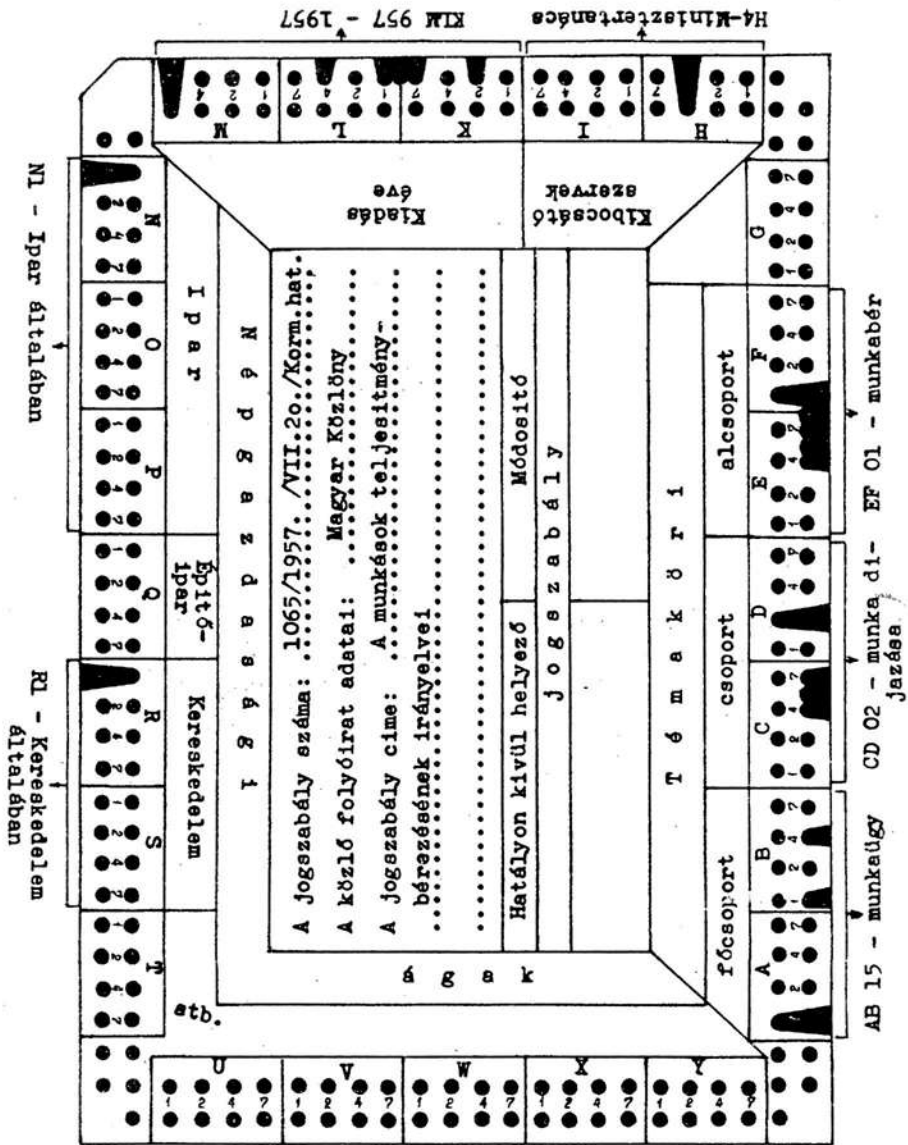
H4-Minisztertanács

KIM 957 - 1957

Kibocsátó szervek

Kiadás éve

H

I

K

L

M

G

F

E

D

C

B

A

alcsoport

csoport

főcsoport

Témakőri

Jogszabály

Módosító

Hatályon kivül helyező

A jogszabály száma: 1065/1957. /VII.20./Korm.hat.

A közlő folyóirat adatai: Magyar Közlöny

A jogszabály címe: A munkások teljesitménybérezésének irányelvei

Népgazdasági ágak

Ipar

Épitőipar

Kereskedelem

N

O

P

Q

R

S

T

etb.

U

V

W

X

Y

1 2 4 7

NL - Ipar általában

RL - Kereskedelem általában

EF 01 - munkabér

CD 02 - munka díjazása

AB 15 - munkaügy